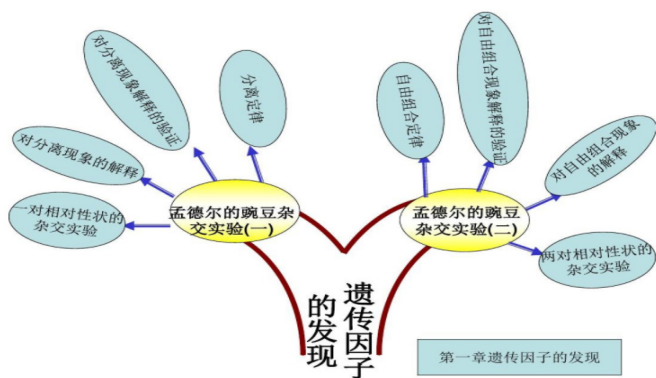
遗传因子的发现

孟德尔的豌豆杂交实验(一)

一对相对性状的杂交实验

对分离现象的解释

对分离现象解释的验证

分离定律

孟德尔的豌豆杂交实验(二)

自由组合定律

对自由组合现象解释的验证

对自由组合现象的解释

两对相对性状的杂交实验

第一章遗传因子的发现